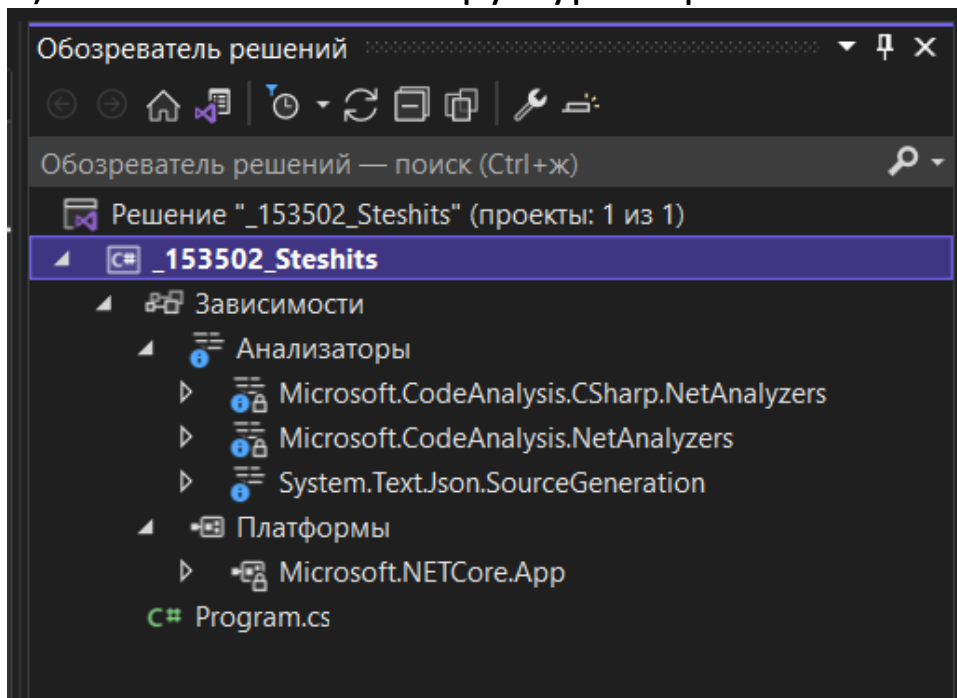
Обозреватель решений

Обозреватель решений — поиск (Ctrl+ж)

Решение "_153502_Steshits" (проекты: 1 из 1)
_153502_Steshits
Зависимости
Анализаторы
Microsoft.CodeAnalysis.CSharp.NetAnalyzers
Microsoft.CodeAnalysis.NetAnalyzers
System.Text.Json.SourceGeneration
Платформы
Microsoft.NETCore.App
Program.cs